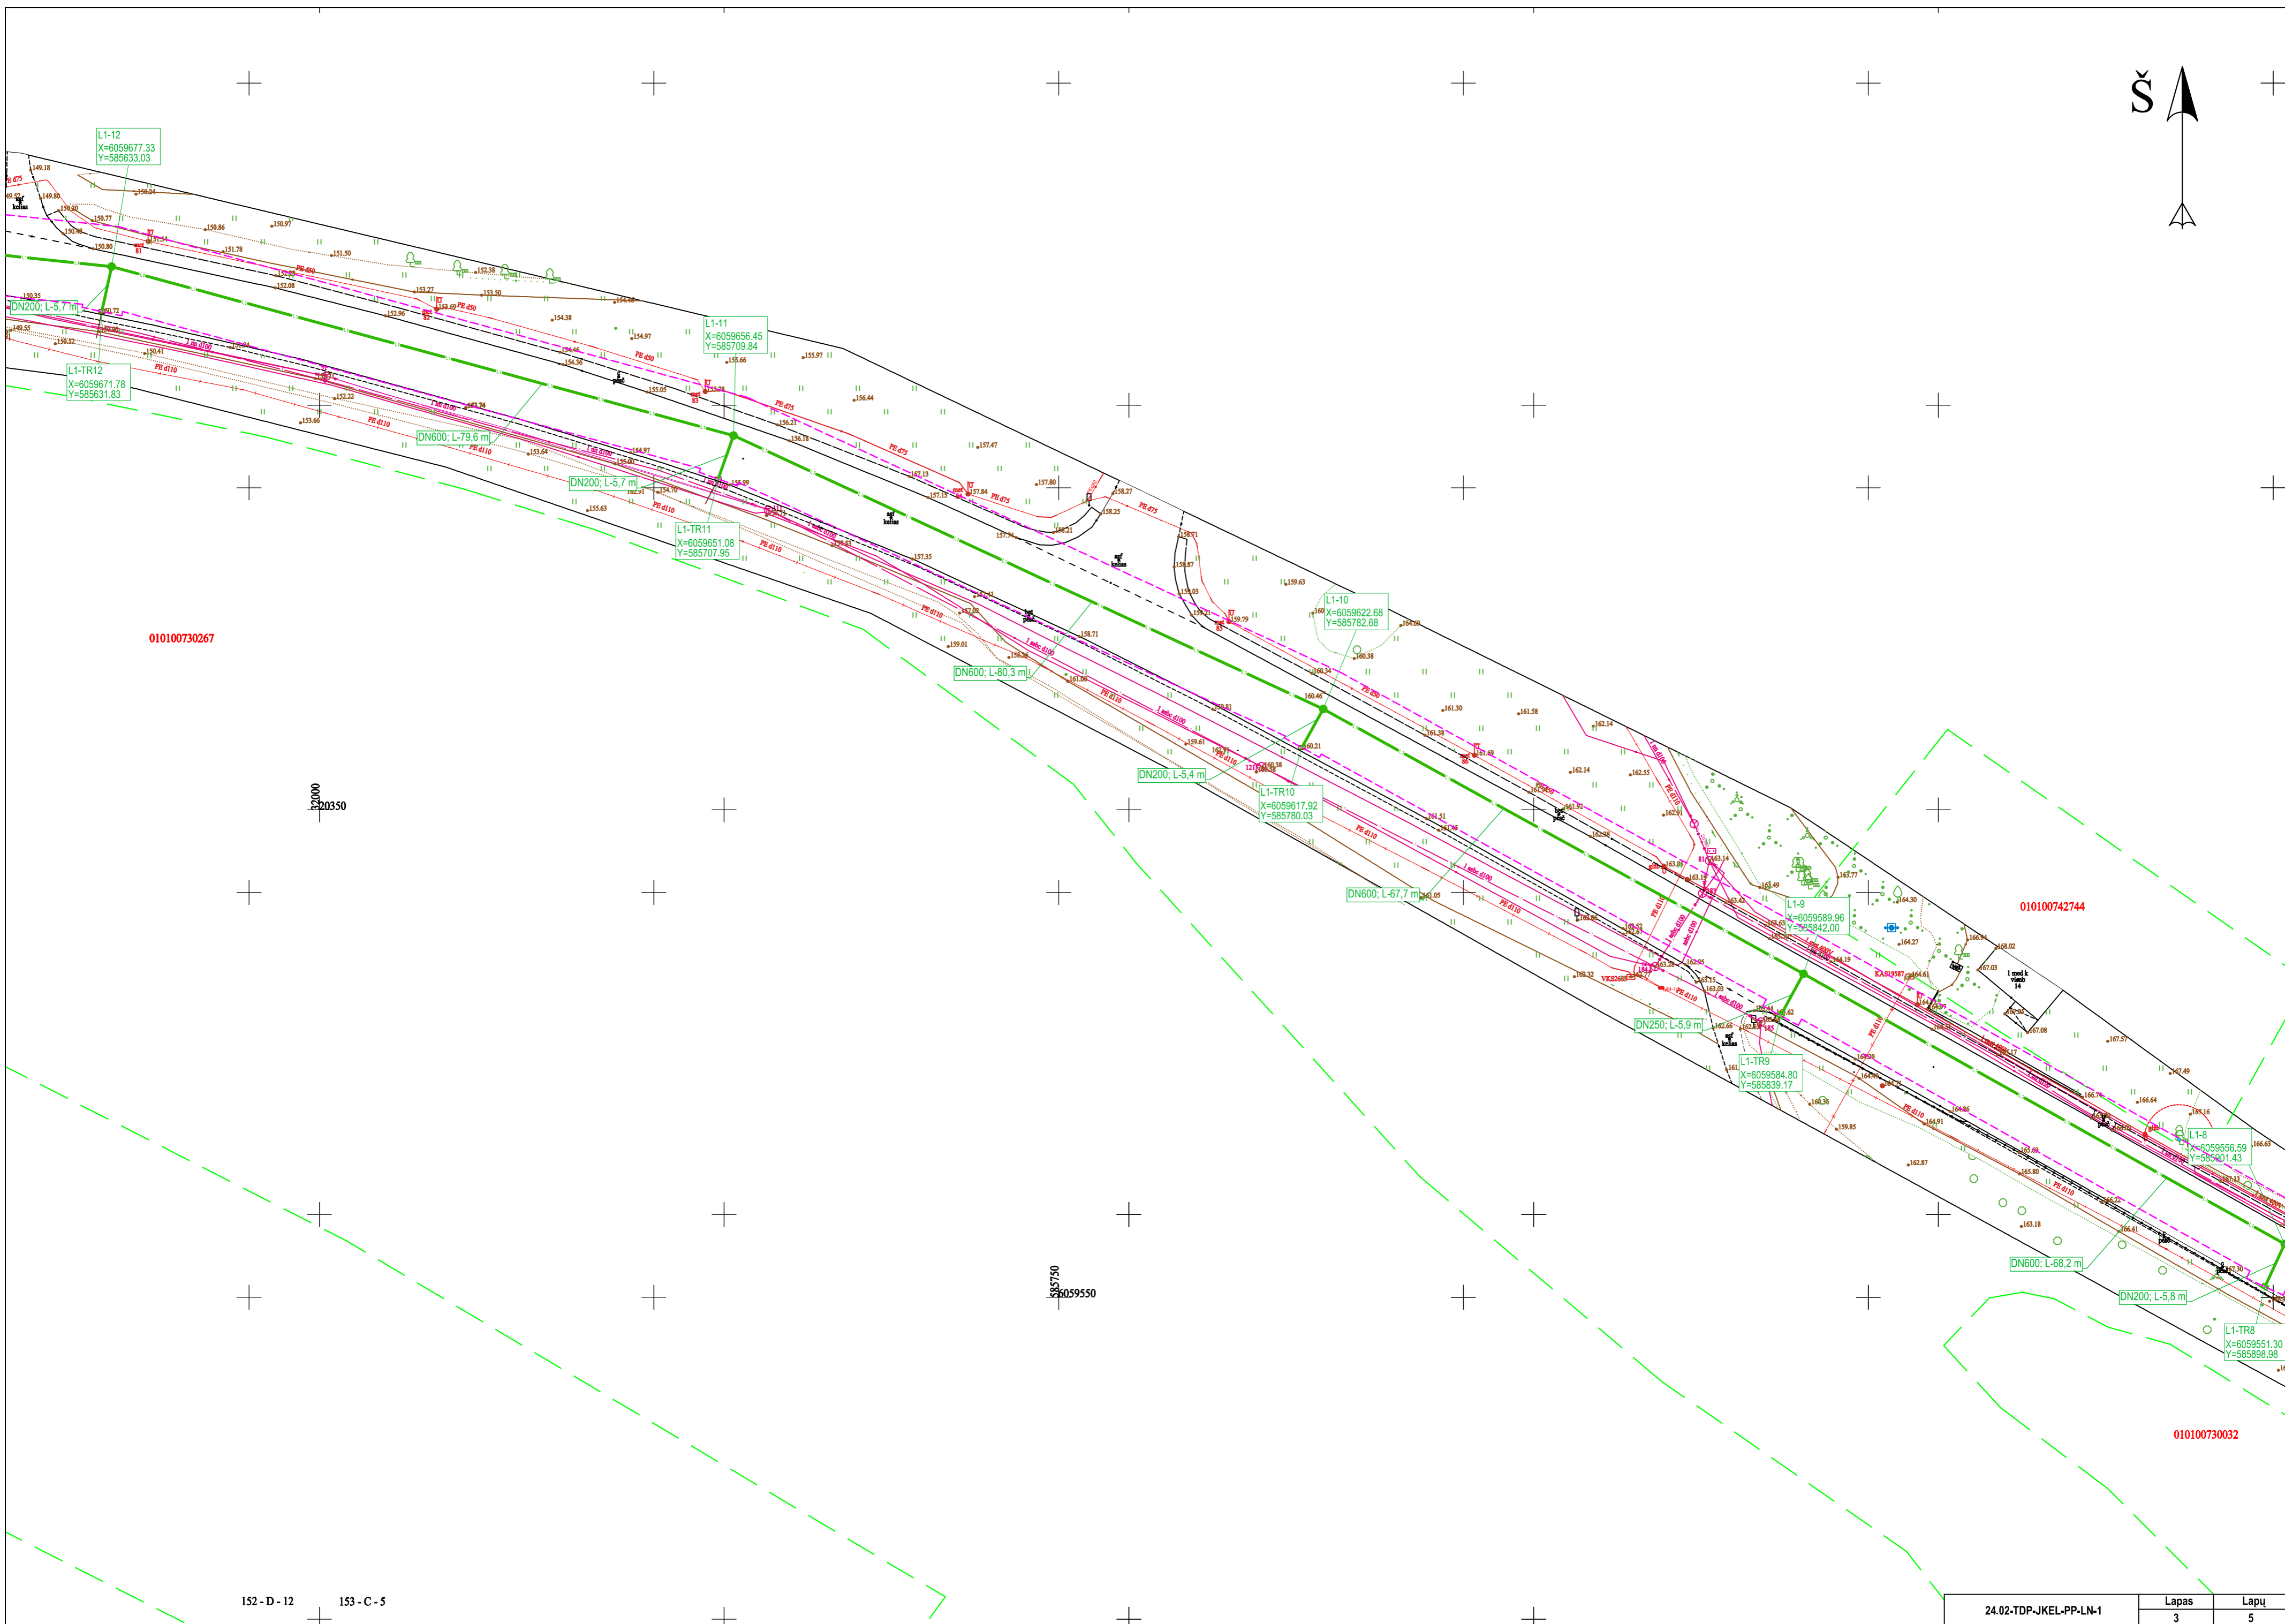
Š

L1-12
X=6059677.33
Y=585633.03

DN200; L-5,7 m

L1-TR12
X=6059671.78
Y=585631.83

L1-11
X=6059656.45
Y=585709.84

DN600; L-79,6 m

DN200; L-5,7 m

L1-TR11
X=6059651.08
Y=585707.95

L1-10
X=6059622.68
Y=585782.68

DN600; L-80,3 m

DN200; L-5,4 m

L1-TR10
X=6059617.92
Y=585780.03

DN600; L-67,7 m

L1-9
X=6059589.96
Y=585842.00

DN250; L-5,9 m

L1-TR9
X=6059584.80
Y=585839.17

L1-8
X=6059556.59
Y=585901.43

DN600; L-68,2 m

DN200; L-5,8 m

L1-TR8
X=6059551.30
Y=585898.98

010100730267

010100742744

010100730032

32000
320350

585750
6059550

152 - D - 12
153 - C - 5

| 24.02-TDP-JKEL-PP-LN-1 | Lapas | Lapų |
|---|---|---|
| | 3 | 5 |